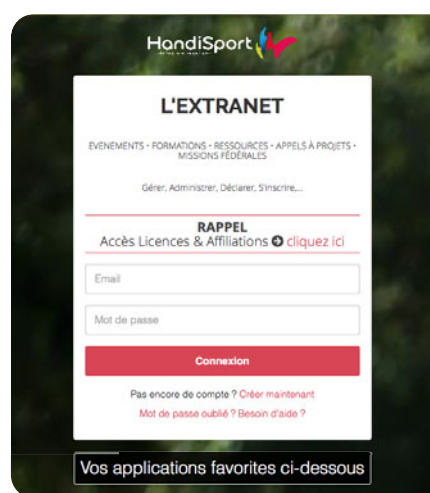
HandiSport

L'EXTRANET

EVENEMENTS • FORMATIONS • RESSOURCES • APPELS À PROJETS • MISSIONS FÉDÉRALES

Gérer, Administrer, Déclarer, S'inscrire,...

RAPPEL
Accès Licences & Affiliations ➔ cliquez ici

Email

Mot de passe

Connexion

Pas encore de compte ? Créer maintenant

Mot de passe oublié ? Besoin d'aide ?

Vos applications favorites ci-dessous